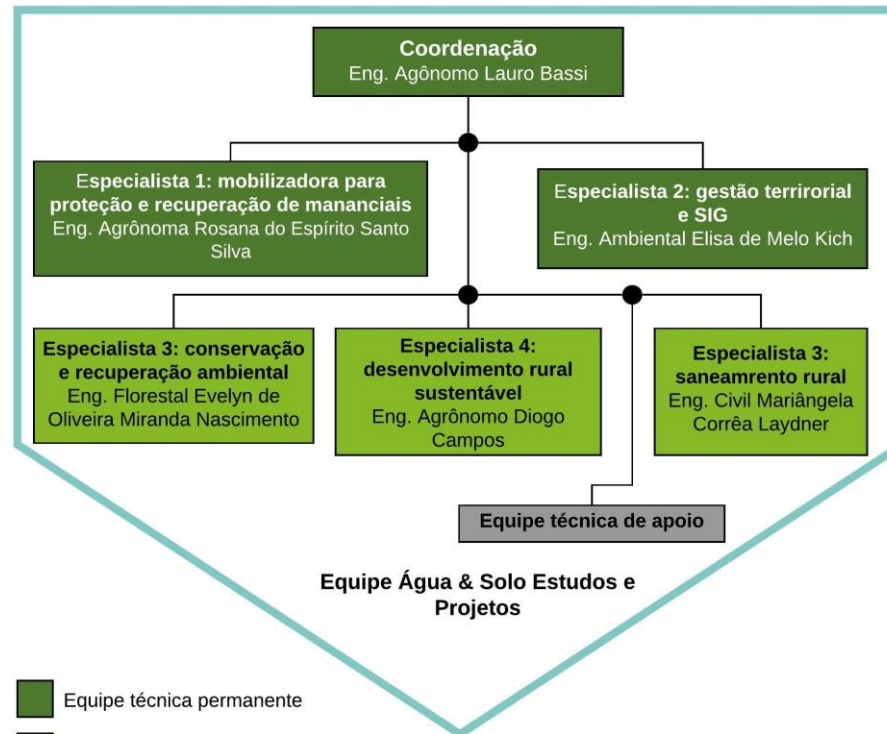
Coordenação
Eng. Agônomo Lauro Bassi

Especialista 1: mobilizadora para proteção e recuperação de mananciais
Eng. Agrônoma Rosana do Espírito Santo Silva

Especialista 2: gestão terrirorial e SIG
Eng. Ambiental Elisa de Melo Kich

Especialista 3: conservação e recuperação ambiental
Eng. Florestal Evelyn de Oliveira Miranda Nascimento

Especialista 4: desenvolvimento rural sustentável
Eng. Agrônomo Diogo Campos

Especialista 3: saneamrento rural
Eng. Civil Mariângela Corrêa Laydner

Equipe técnica de apoio

Equipe Água & Solo Estudos e Projetos

Equipe técnica permanente